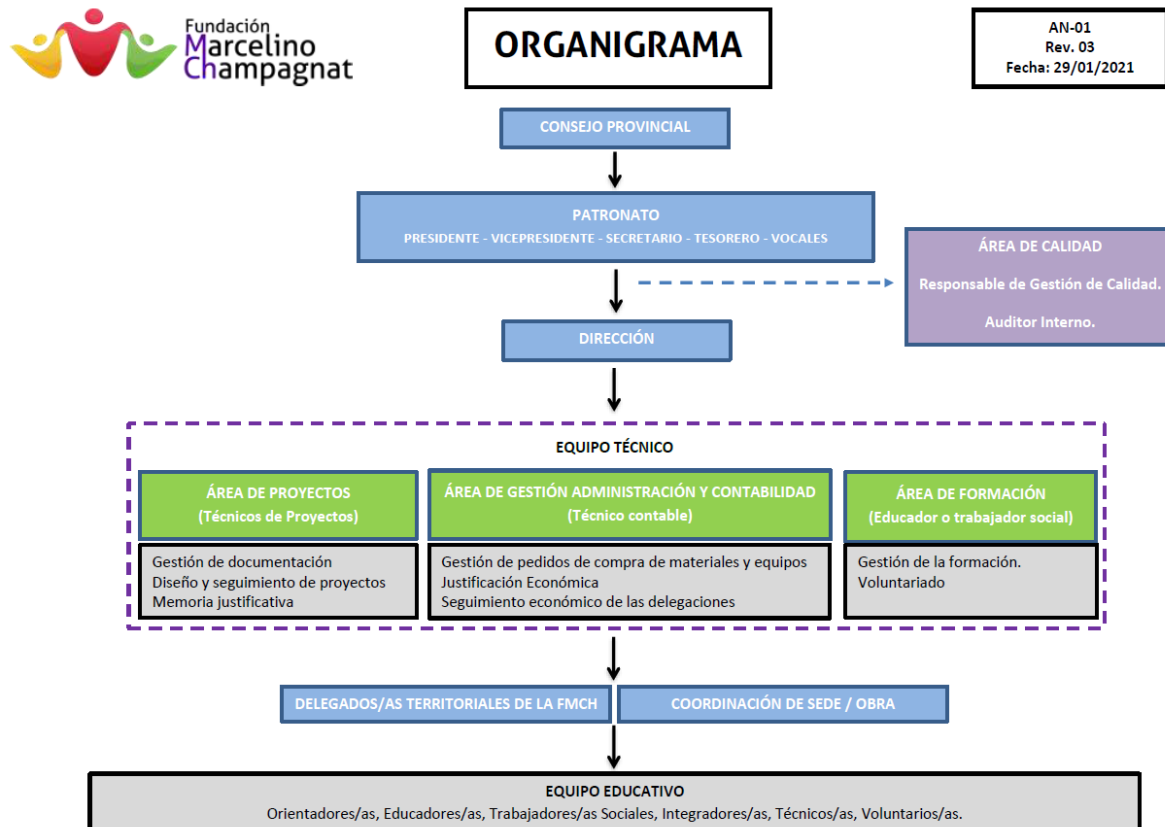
Fundación Marcelino Champagnat

ORGANIGRAMA

AN-01
Rev. 03
Fecha: 29/01/2021

CONSEJO PROVINCIAL

PATRONATO
PRESIDENTE - VICEPRESIDENTE - SECRETARIO - TESORERO - VOCALES

ÁREA DE CALIDAD
Responsable de Gestión de Calidad.
Auditor Interno.

DIRECCIÓN

EQUIPO TÉCNICO

ÁREA DE PROYECTOS
(Técnicos de Proyectos)

Gestión de documentación
Diseño y seguimiento de proyectos
Memoria justificativa

ÁREA DE GESTIÓN ADMINISTRACIÓN Y CONTABILIDAD
(Técnico contable)

Gestión de pedidos de compra de materiales y equipos
Justificación Económica
Seguimiento económico de las delegaciones

ÁREA DE FORMACIÓN
(Educador o trabajador social)

Gestión de la formación.
Voluntariado

DELEGADOS/AS TERRITORIALES DE LA FMCH

COORDINACIÓN DE SEDE / OBRA

EQUIPO EDUCATIVO
Orientadores/as, Educadores/as, Trabajadores/as Sociales, Integradores/as, Técnicos/as, Voluntarios/as.